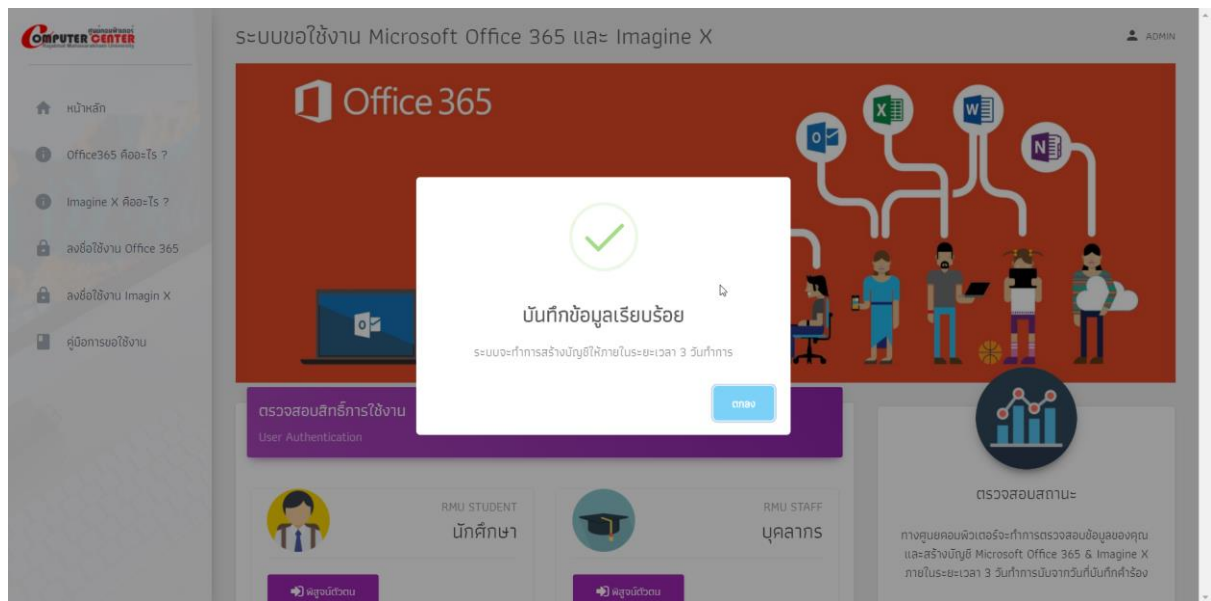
COMPUTER CENTER

ระบบขอใช้งาน Microsoft Office 365 และ Imagine X

ADMIN

หน้าหลัก

Office365 คืออะไร ?

Imagine X คืออะไร ?

ลงชื่อใช้งาน Office 365

ลงชื่อใช้งาน Imagin X

คู่มือการขอใช้งาน

Office 365

บันทึกข้อมูลเรียบร้อย

ระบบจะทำการสร้างบัญชีให้ภายในระยะเวลา 3 วันทำการ

ตกลง

ตรวจสอบสิทธิ์การใช้งาน

User Authentication

RMU STUDENT

นักศึกษา

พิสูจน์ตัวตน

RMU STAFF

บุคลากร

พิสูจน์ตัวตน

ตรวจสอบสถานะ

ทางศูนย์คอมพิวเตอร์จะทำการตรวจสอบข้อมูลของคุณ และสร้างบัญชี Microsoft Office 365 & Imagine X ภายในระยะเวลา 3 วันทำการนับจากวันที่บันทึกคำร้อง